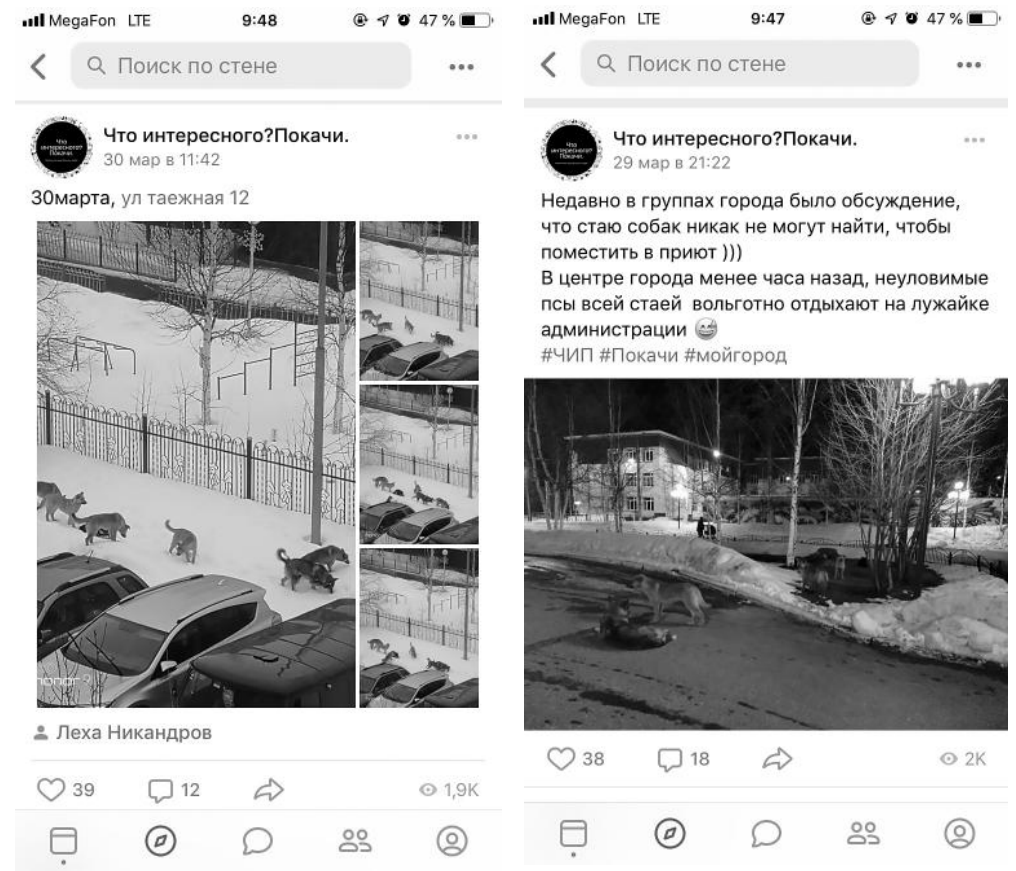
MegaFon LTE 9:48 47 %

Поиск по стене

Что интересного?Покачи.
30 мар в 11:42

30марта, ул таежная 12

honor 2

Леха Никандров

39 12 1,9K

MegaFon LTE 9:47 47 %

Поиск по стене

Что интересного?Покачи.
29 мар в 21:22

Недавно в группах города было обсуждение, что стаю собак никак не могут найти, чтобы поместить в приют )))
В центре города менее часа назад, неуловимые псы всей стаей вольготно отдыхают на лужайке администрации 😅
#ЧИП #Покачи #мойгород

38 18 2K